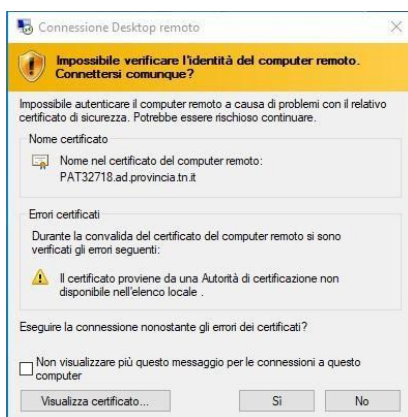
Connessione Desktop remoto

Impossibile verificare l'identità del computer remoto. Connettersi comunque?

Impossibile autenticare il computer remoto a causa di problemi con il relativo certificato di sicurezza. Potrebbe essere rischioso continuare.

Nome certificato

Nome nel certificato del computer remoto: PAT32718.ad.provincia.tn.it

Errori certificati

Durante la convalida del certificato del computer remoto si sono verificati gli errori seguenti:

Il certificato proviene da una Autorità di certificazione non disponibile nell'elenco locale .

Eseguire la connessione nonostante gli errori dei certificati?

Non visualizzare più questo messaggio per le connessioni a questo computer

Visualizza certificato...

Sì

No